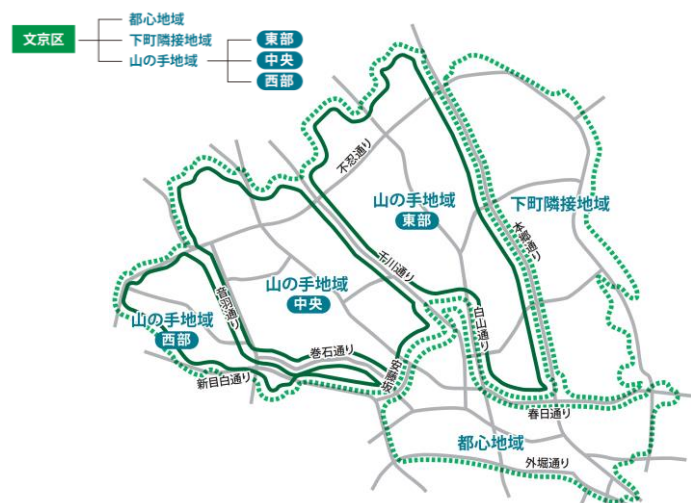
文京区

都心地域
下町隣接地域
山の手地域

東部
中央
西部

不忍通り
山の手地域
東部
下町隣接地域
本郷通り
千川通り
山の手地域
中央
音羽通り
山の手地域
西部
白山通り
巻石通り
新目白通り
安藤坂通り
春日通り
都心地域
外堀通り